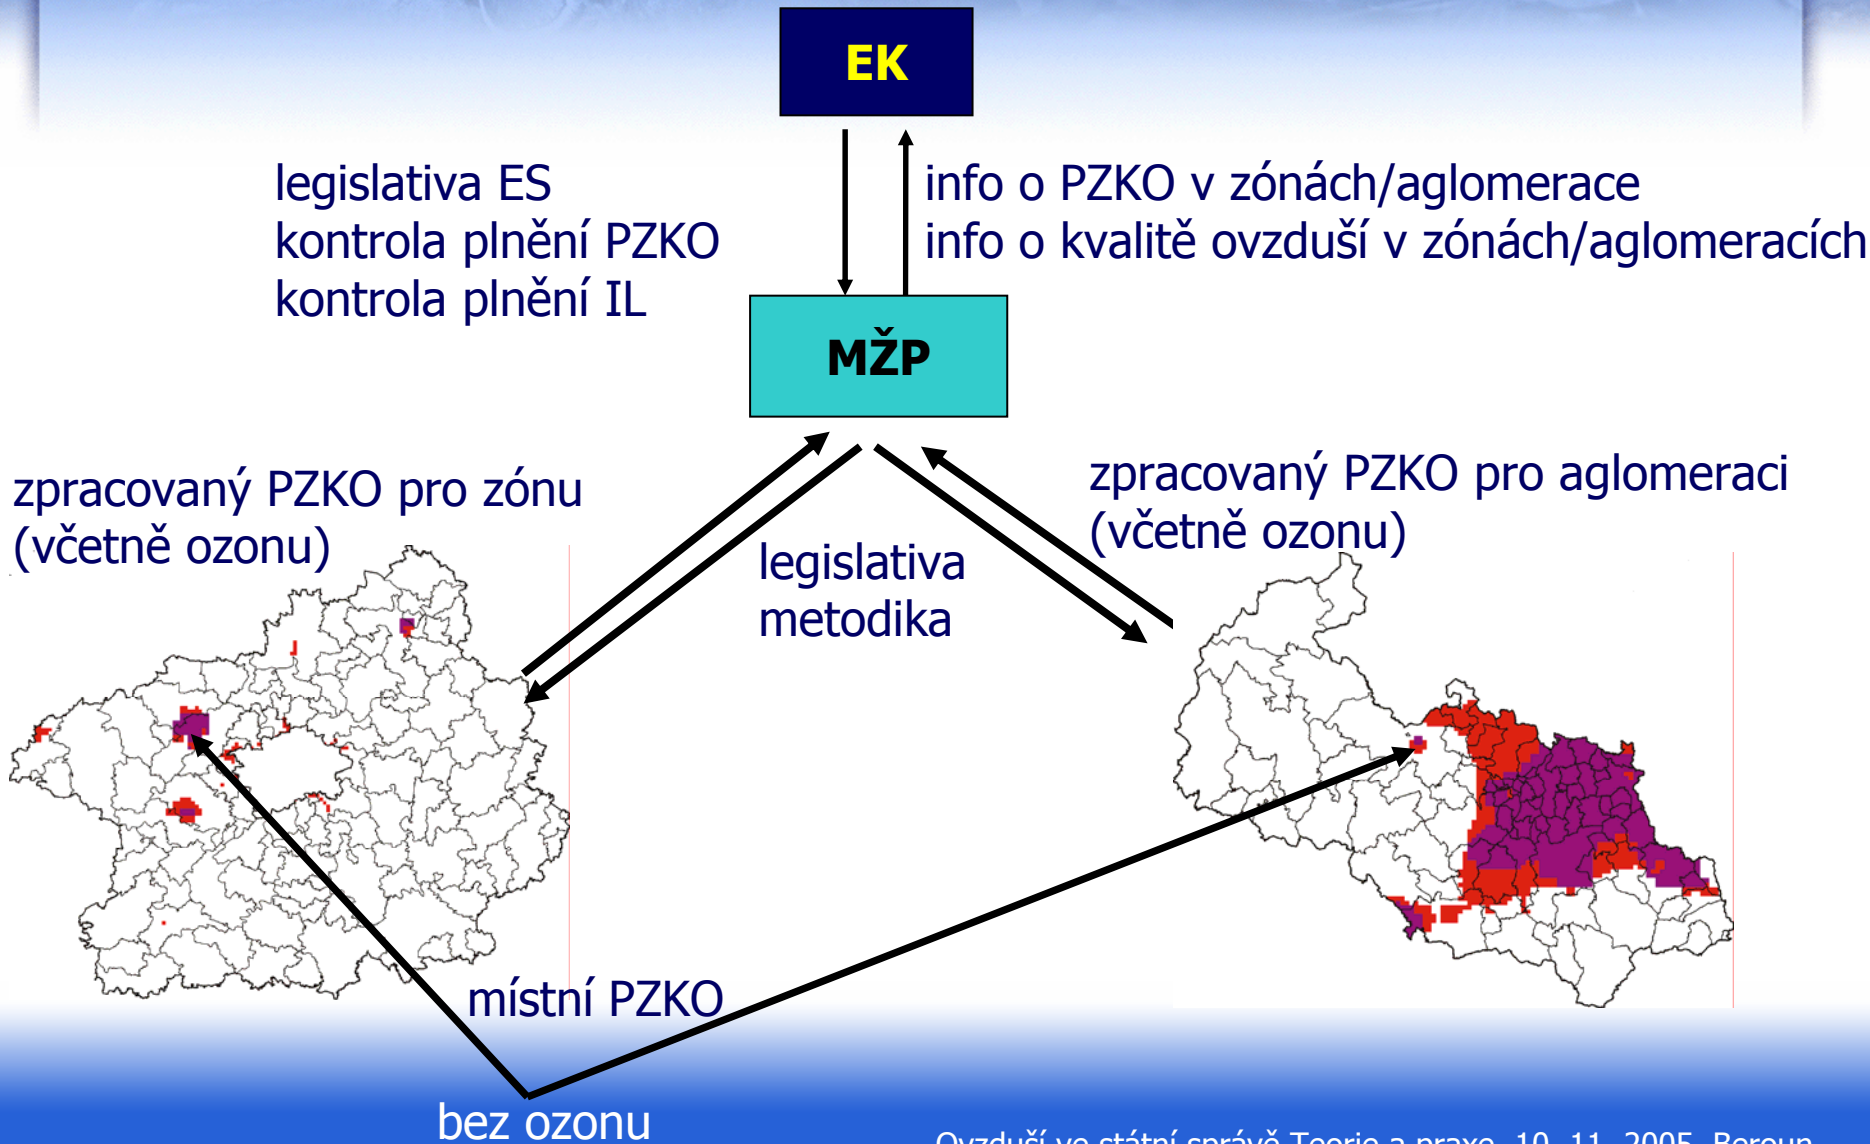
EK

legislativa ES
kontrola plnění PZKO
kontrola plnění IL

info o PZKO v zónách/aglomerace
info o kvalitě ovzduší v zónách/aglomeracích

MŽP

zpracovaný PZKO pro zónu (včetně ozonu)

legislativa
metodika

zpracovaný PZKO pro aglomeraci (včetně ozonu)

místní PZKO

bez ozonu

Ovzduší ve státní správě Teorie a praxe, 10. 11. 2005, Beroun